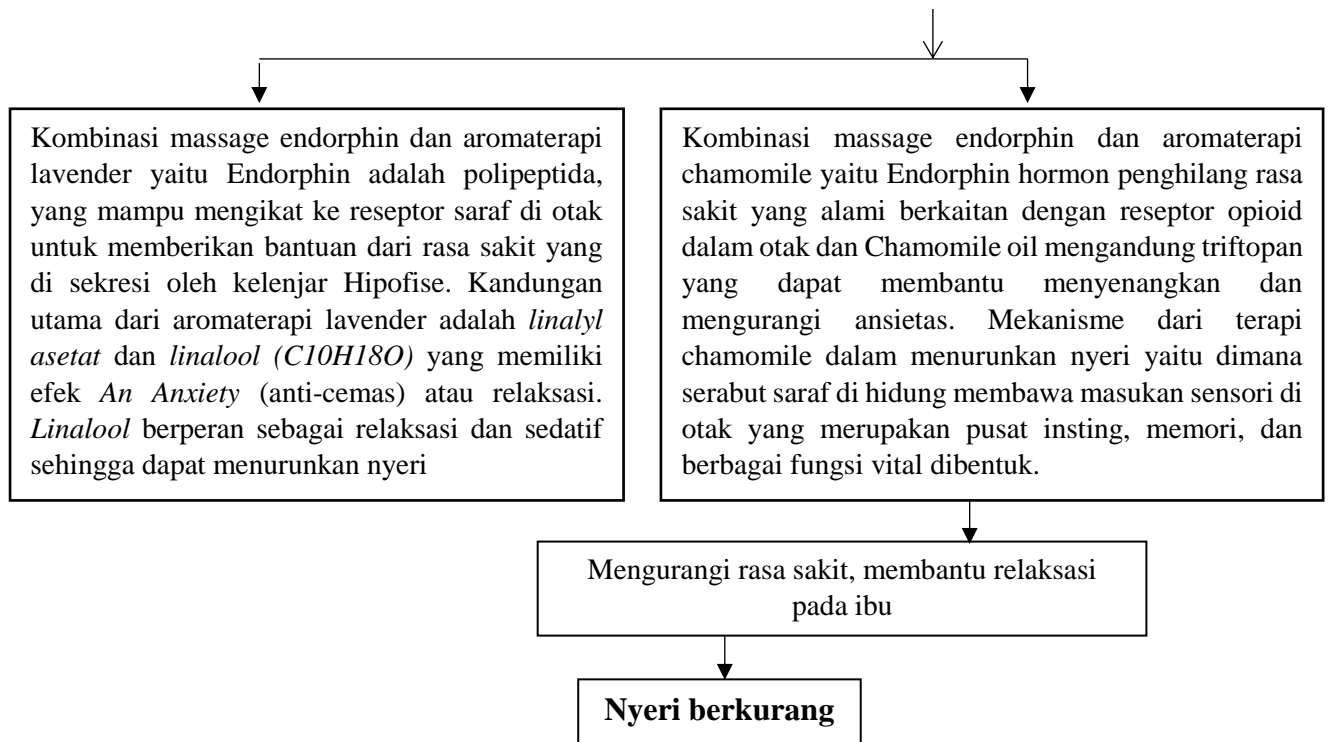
Kombinasi massage endorphin dan aromaterapi lavender yaitu Endorphin adalah polipeptida, yang mampu mengikat ke reseptor saraf di otak untuk memberikan bantuan dari rasa sakit yang di sekresi oleh kelenjar Hipofise. Kandungan utama dari aromaterapi lavender adalah linalyl asetat dan linalool (C10H18O) yang memiliki efek An Anxiety (anti-cemas) atau relaksasi. Linalool berperan sebagai relaksasi dan sedatif sehingga dapat menurunkan nyeri

Kombinasi massage endorphin dan aromaterapi chamomile yaitu Endorphin hormon penghilang rasa sakit yang alami berkaitan dengan reseptor opioid dalam otak dan Chamomile oil mengandung triftopan yang dapat membantu menyenangkan dan mengurangi ansietas. Mekanisme dari terapi chamomile dalam menurunkan nyeri yaitu dimana serabut saraf di hidung membawa masukan sensori di otak yang merupakan pusat insting, memori, dan berbagai fungsi vital dibentuk.

Mengurangi rasa sakit, membantu relaksasi pada ibu

Nyeri berkurang